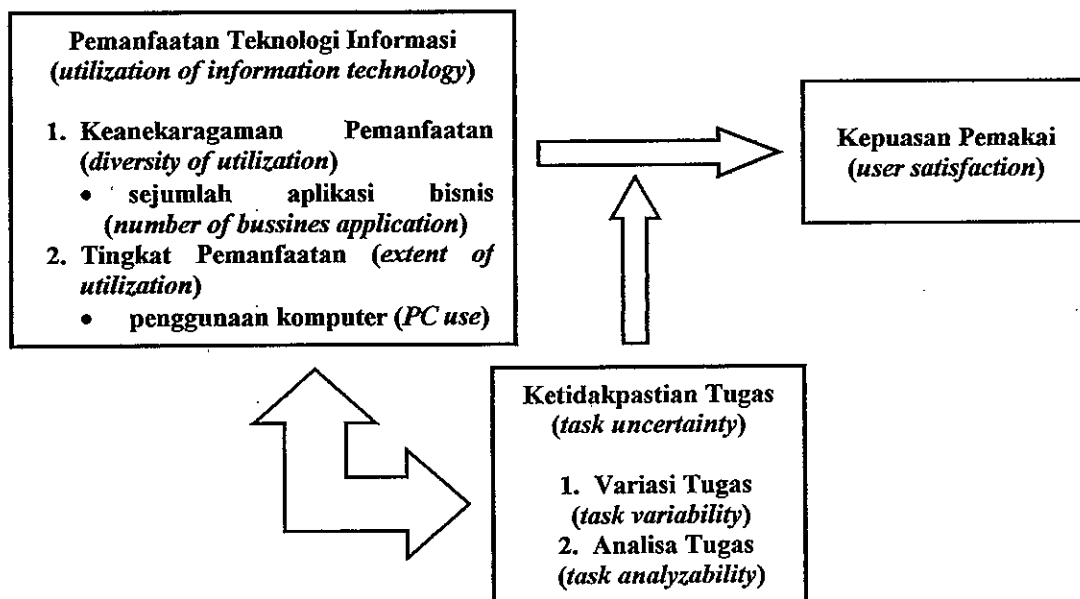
Pemanfaatan Teknologi Informasi
(*utilization of information technology*)

1. Keanekaragaman Pemanfaatan (*diversity of utilization*)
   • sejumlah aplikasi bisnis (*number of bussines application*)
2. Tingkat Pemanfaatan (*extent of utilization*)
   • penggunaan komputer (*PC use*)

Kepuasan Pemakai
(*user satisfaction*)

Ketidakpastian Tugas
(*task uncertainty*)

1. Variasi Tugas
(*task variability*)
2. Analisa Tugas
(*task analyzability*)